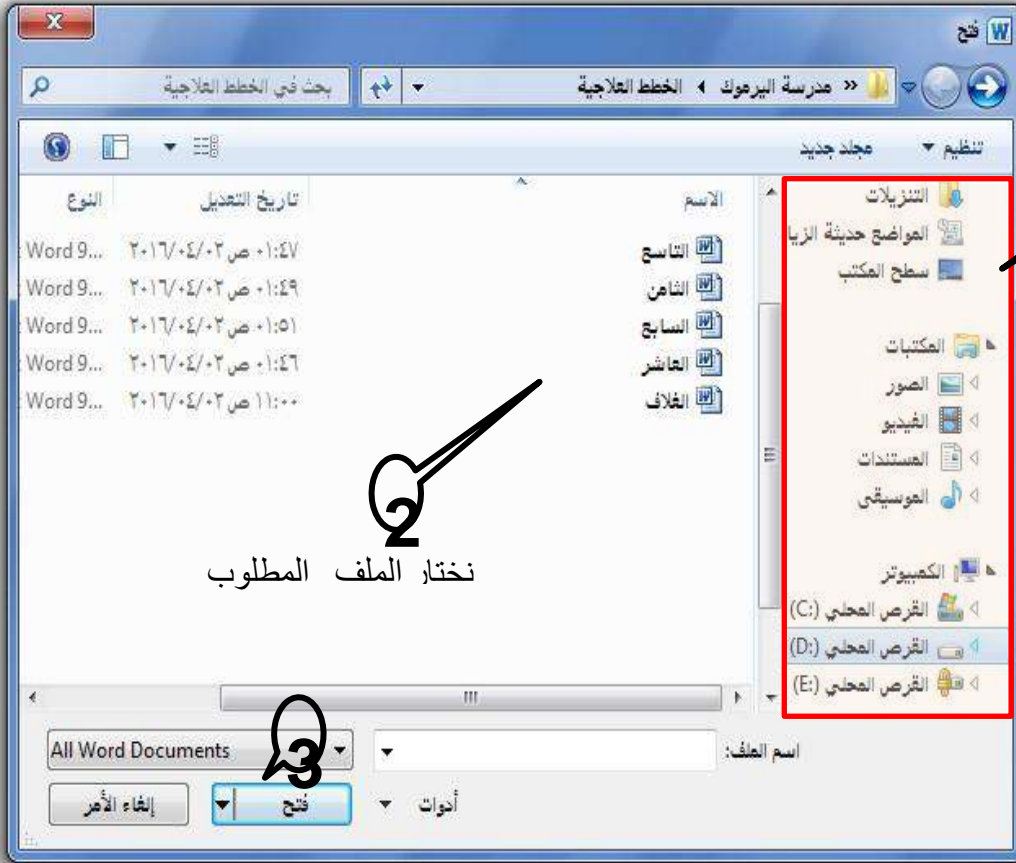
فتح

« مدرسة اليرموك ◄ الخطط العلاجية

بحث في الخطط العلاجية

تنظيم ▾ مجلد جديد

التنزيلات
المواضع حديثة الزيا
سطح المكتب

المكتبات
الصور
الفيديو
المستندات
الموسيقى

الكمبيوتر
القرص المحلي (:C)
القرص المحلي (:D)
القرص المحلي (:E)

| الاسم | تاريخ التعديل | النوع |
|---|---|---|
| التاسع | ٢٠١٦/٠٤/٠٢ ص ٠١:٤٧ | Word 9... |
| الثامن | ٢٠١٦/٠٤/٠٢ ص ٠١:٤٩ | Word 9... |
| السابع | ٢٠١٦/٠٤/٠٢ ص ٠١:٥١ | Word 9... |
| العاشر | ٢٠١٦/٠٤/٠٢ ص ٠١:٤٦ | Word 9... |
| الغلاف | ٢٠١٦/٠٤/٠٢ ص ١١:٠٠ | Word 9... |

2
نختار الملف المطلوب

اسم الملف:
All Word Documents
3
أدوات ▾
فتح
إلغاء الأمر